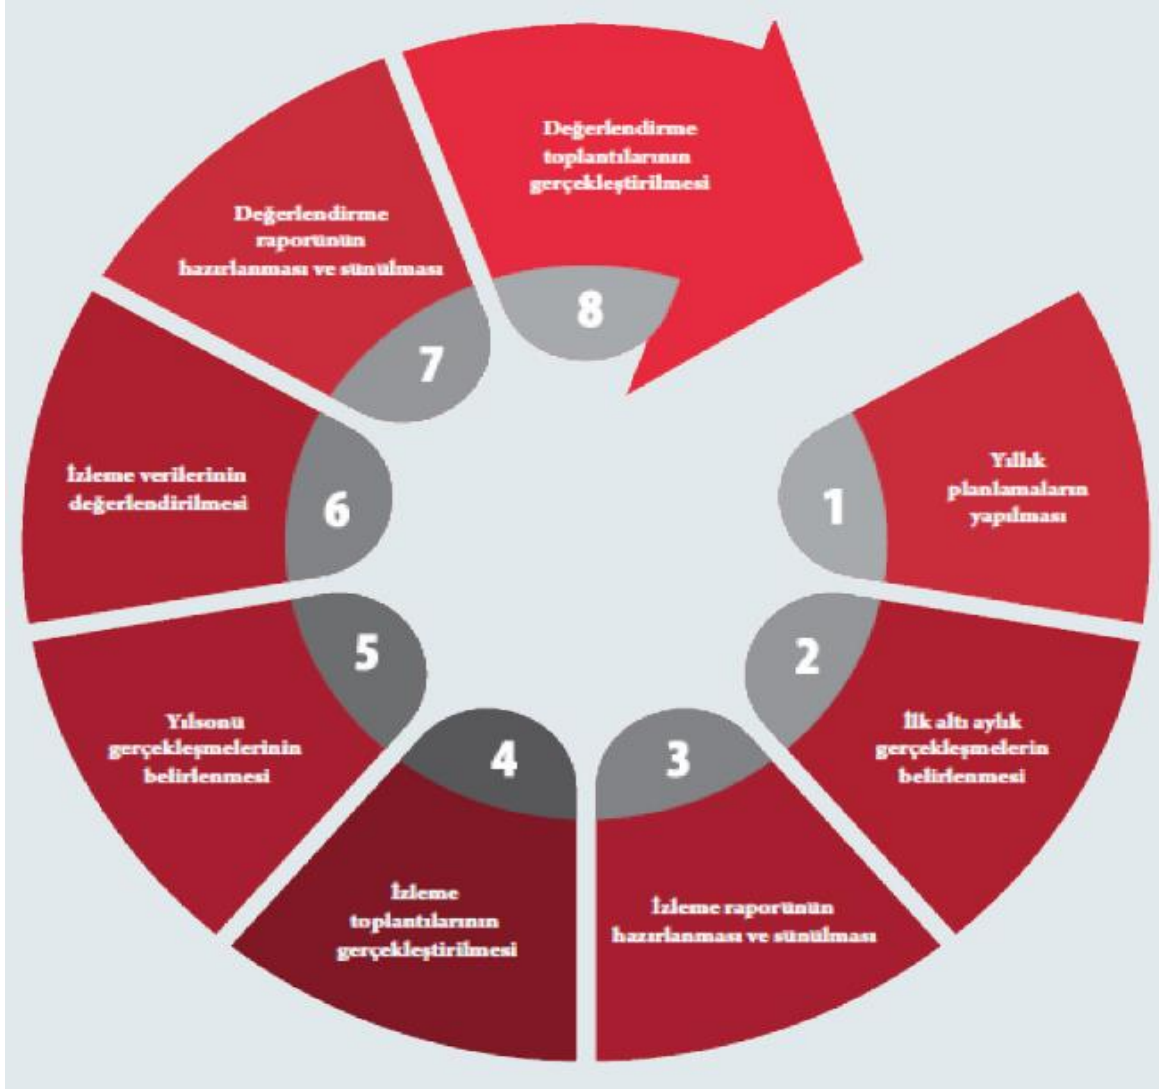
1
Yıllık planlamaların yapılması

2
İlk altı aylık gerçekleşmelerin belirlenmesi

3
İzleme raporunun hazırlanması ve sunulması

4
İzleme toplantılarının gerçekleştirilmesi

5
Yılsonu gerçekleşmelerinin belirlenmesi

6
İzleme verilerinin değerlendirilmesi

7
Değerlendirme raporunun hazırlanması ve sunulması

8
Değerlendirme toplantılarının gerçekleştirilmesi